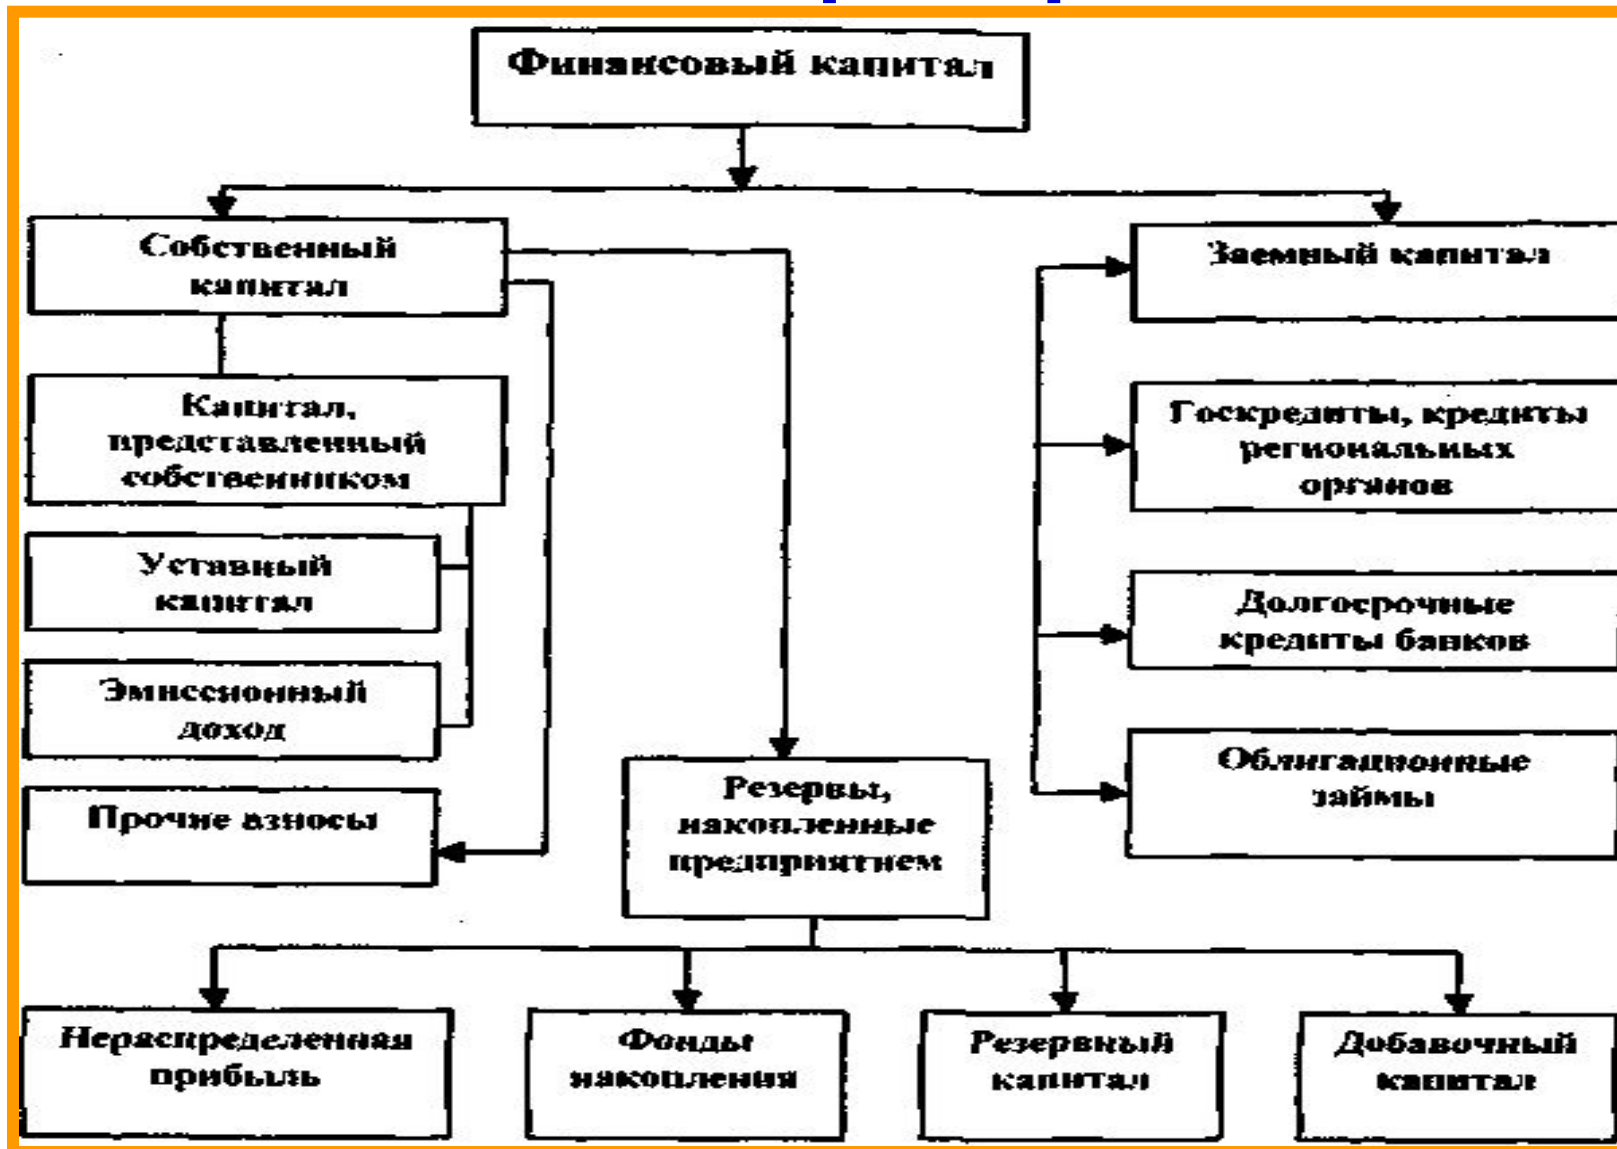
Финансовый капитал

Собственный капитал

Капитал, представленный собственником

Уставный капитал

Эмиссионный доход

Прочие взносы

Резервы, накопленные предприятием

Заемный капитал

Госкредиты, кредиты региональных органов

Долгосрочные кредиты банков

Облигационные займы

Нераспределенная прибыль

Фонды накопления

Резервный капитал

Добавочный капитал